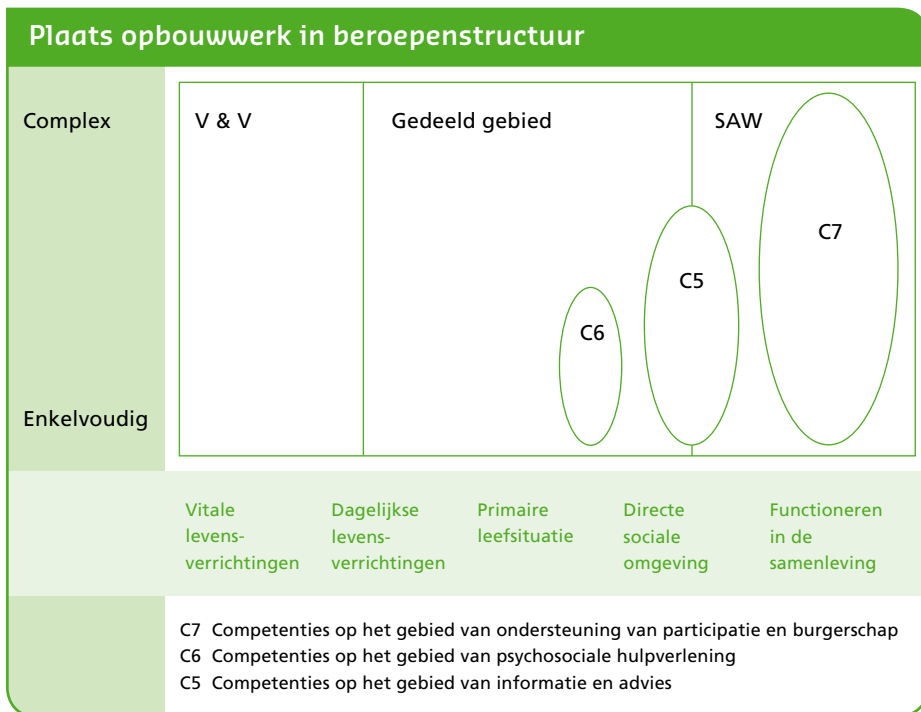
Plaats opbouwwerk in beroepenstructuur

Complex

Enkelvoudig

V & V

Gedeeld gebied

SAW

C7

C5

C6

Vitale levens-verrichtingen

Dagelijkse levens-verrichtingen

Primaire leefsituatie

Directe sociale omgeving

Functioneren in de samenleving

C7 Competenties op het gebied van ondersteuning van participatie en burgerschap
C6 Competenties op het gebied van psychosociale hulpverlening
C5 Competenties op het gebied van informatie en advies